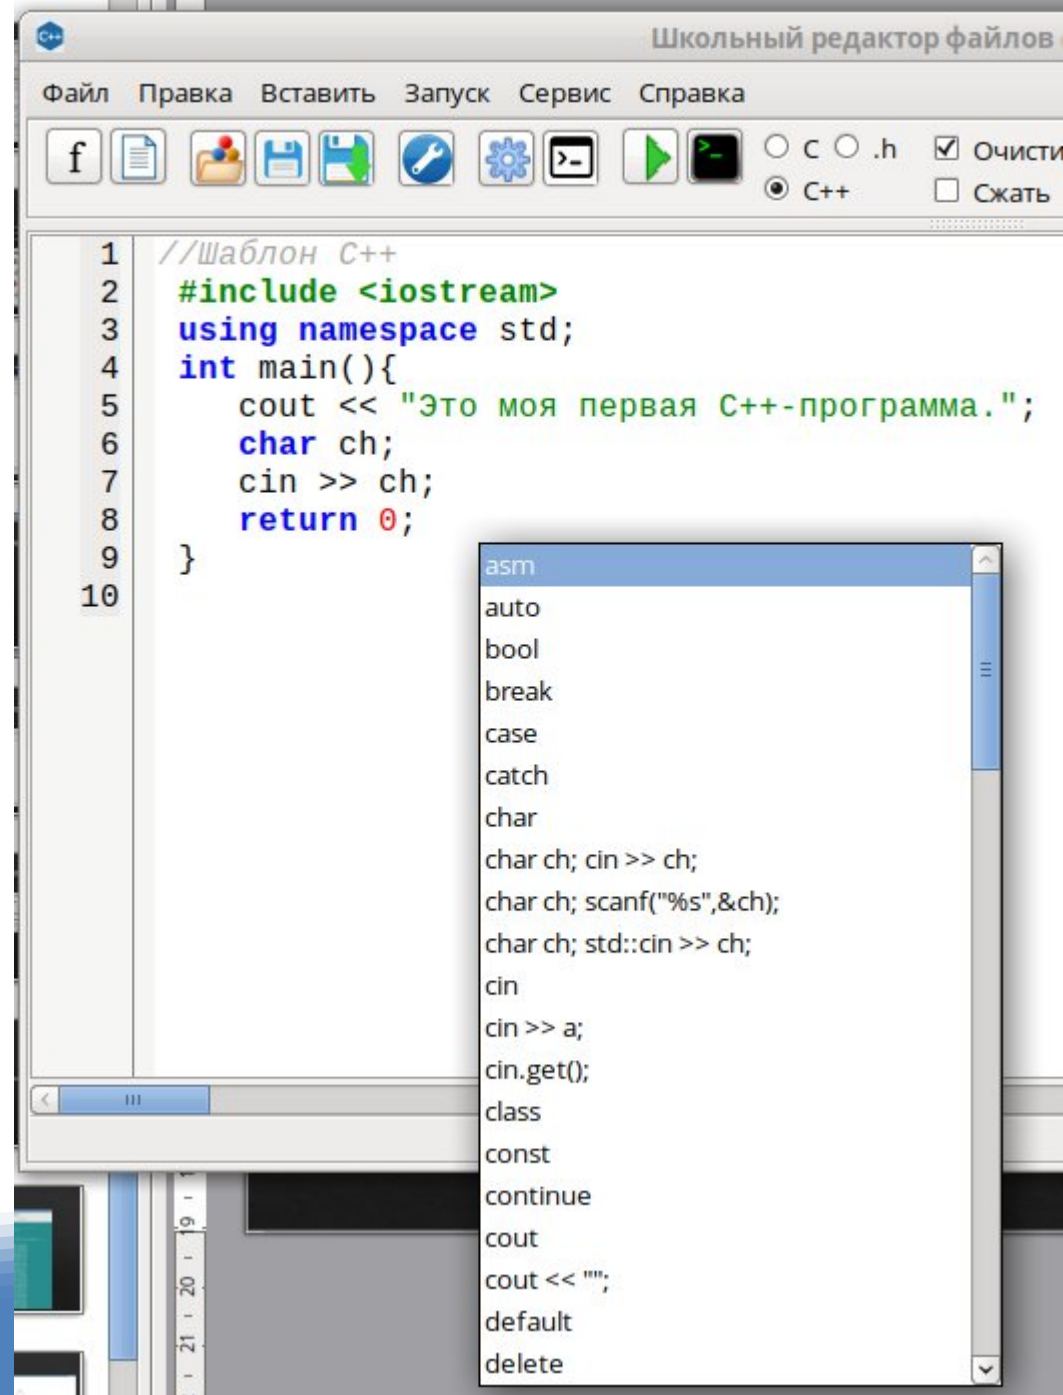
Школьный редактор файлов

Файл Правка Вставить Запуск Сервис Справка

f

c .h C++

Очисти Сжать

1 //Шаблон C++
2 #include <iostream>
3 using namespace std;
4 int main(){
5 cout << "Это моя первая C++-программа.";
6 char ch;
7 cin >> ch;
8 return 0;
9 }
10

asm
auto
bool
break
case
catch
char
char ch; cin >> ch;
char ch; scanf("%s",&ch);
char ch; std::cin >> ch;
cin
cin >> a;
cin.get();
class
const
continue
cout
cout << "";
default
delete

19 - 20 - 21